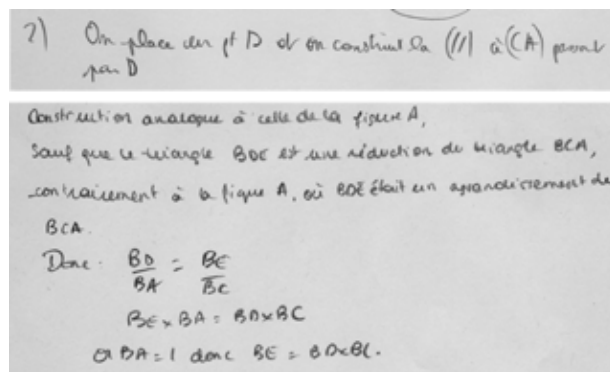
2) On place un pt D et on construit la (//) à (CA) passant par D

Construction analogue à celle de la figure A,
Sauf que le triangle BDE est une réduction du triangle BCA, contrairement à la figure A, où BDE était un agrandissement de BCA.

Donc $\frac{BD}{BA} = \frac{BE}{BC}$

$BE \times BA = BD \times BC$

Or BA = 1 donc BE = BD×BC.